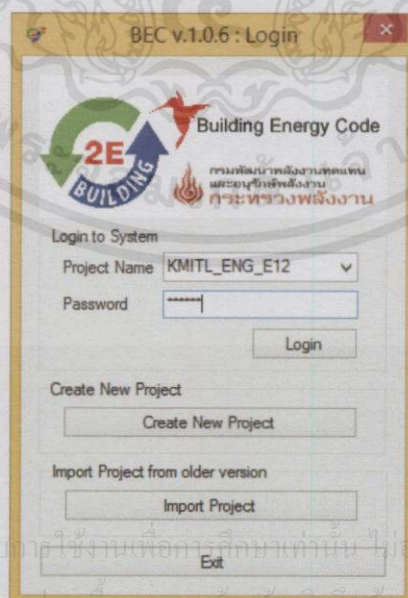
BEC v.1.0.6 : Login

2E BUILDING

Building Energy Code

กรมพัฒนาพลังงานทดแทน และอนุรักษ์พลังงาน กระทรวงพลังงาน

Login to System

Project Name KMITL_ENG_E12

Password *******

Login

Create New Project

Create New Project

Import Project from older version

Import Project

Exit